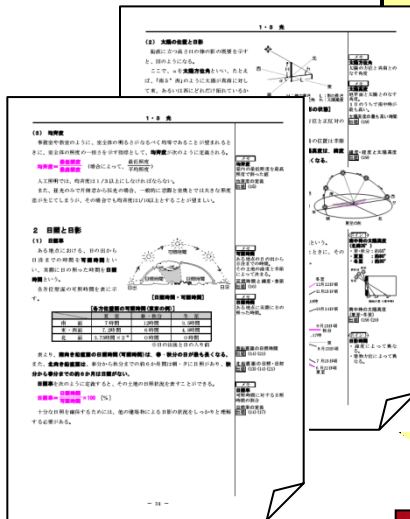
1・3 光

(2) 太陽の位置と日影

1・3 光

(5) 均斉度

2 日照と日影

(1) 日照率

【各方位壁面の可照時間（東京の例）】

| | 夏至 | 春・秋分 | 冬至 |
|---|---|---|---|
| 南面 | 7時間 | 12時間 | 9.5時間 |
| 東・西面 | 7時間 | 6時間 | 4.8時間 |
| 北面 | 5.3時間 | 0 | 0 |

日照率 = $\frac{日照時間}{可照時間}$ × 100 [%]

— 34 —